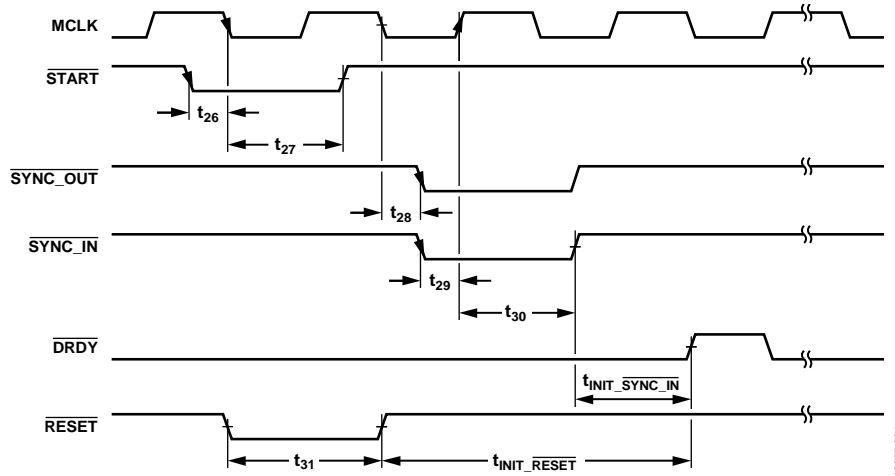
MCLK

$\overline{START}$

$t_{26}$

$t_{27}$

$\overline{SYNC\_OUT}$

$t_{28}$

$\overline{SYNC\_IN}$

$t_{29}$

$t_{30}$

$\overline{DRDY}$

$t_{INIT\_\overline{SYNC\_IN}}$

$\overline{RESET}$

$t_{31}$

$t_{INIT\_\overline{RESET}}$